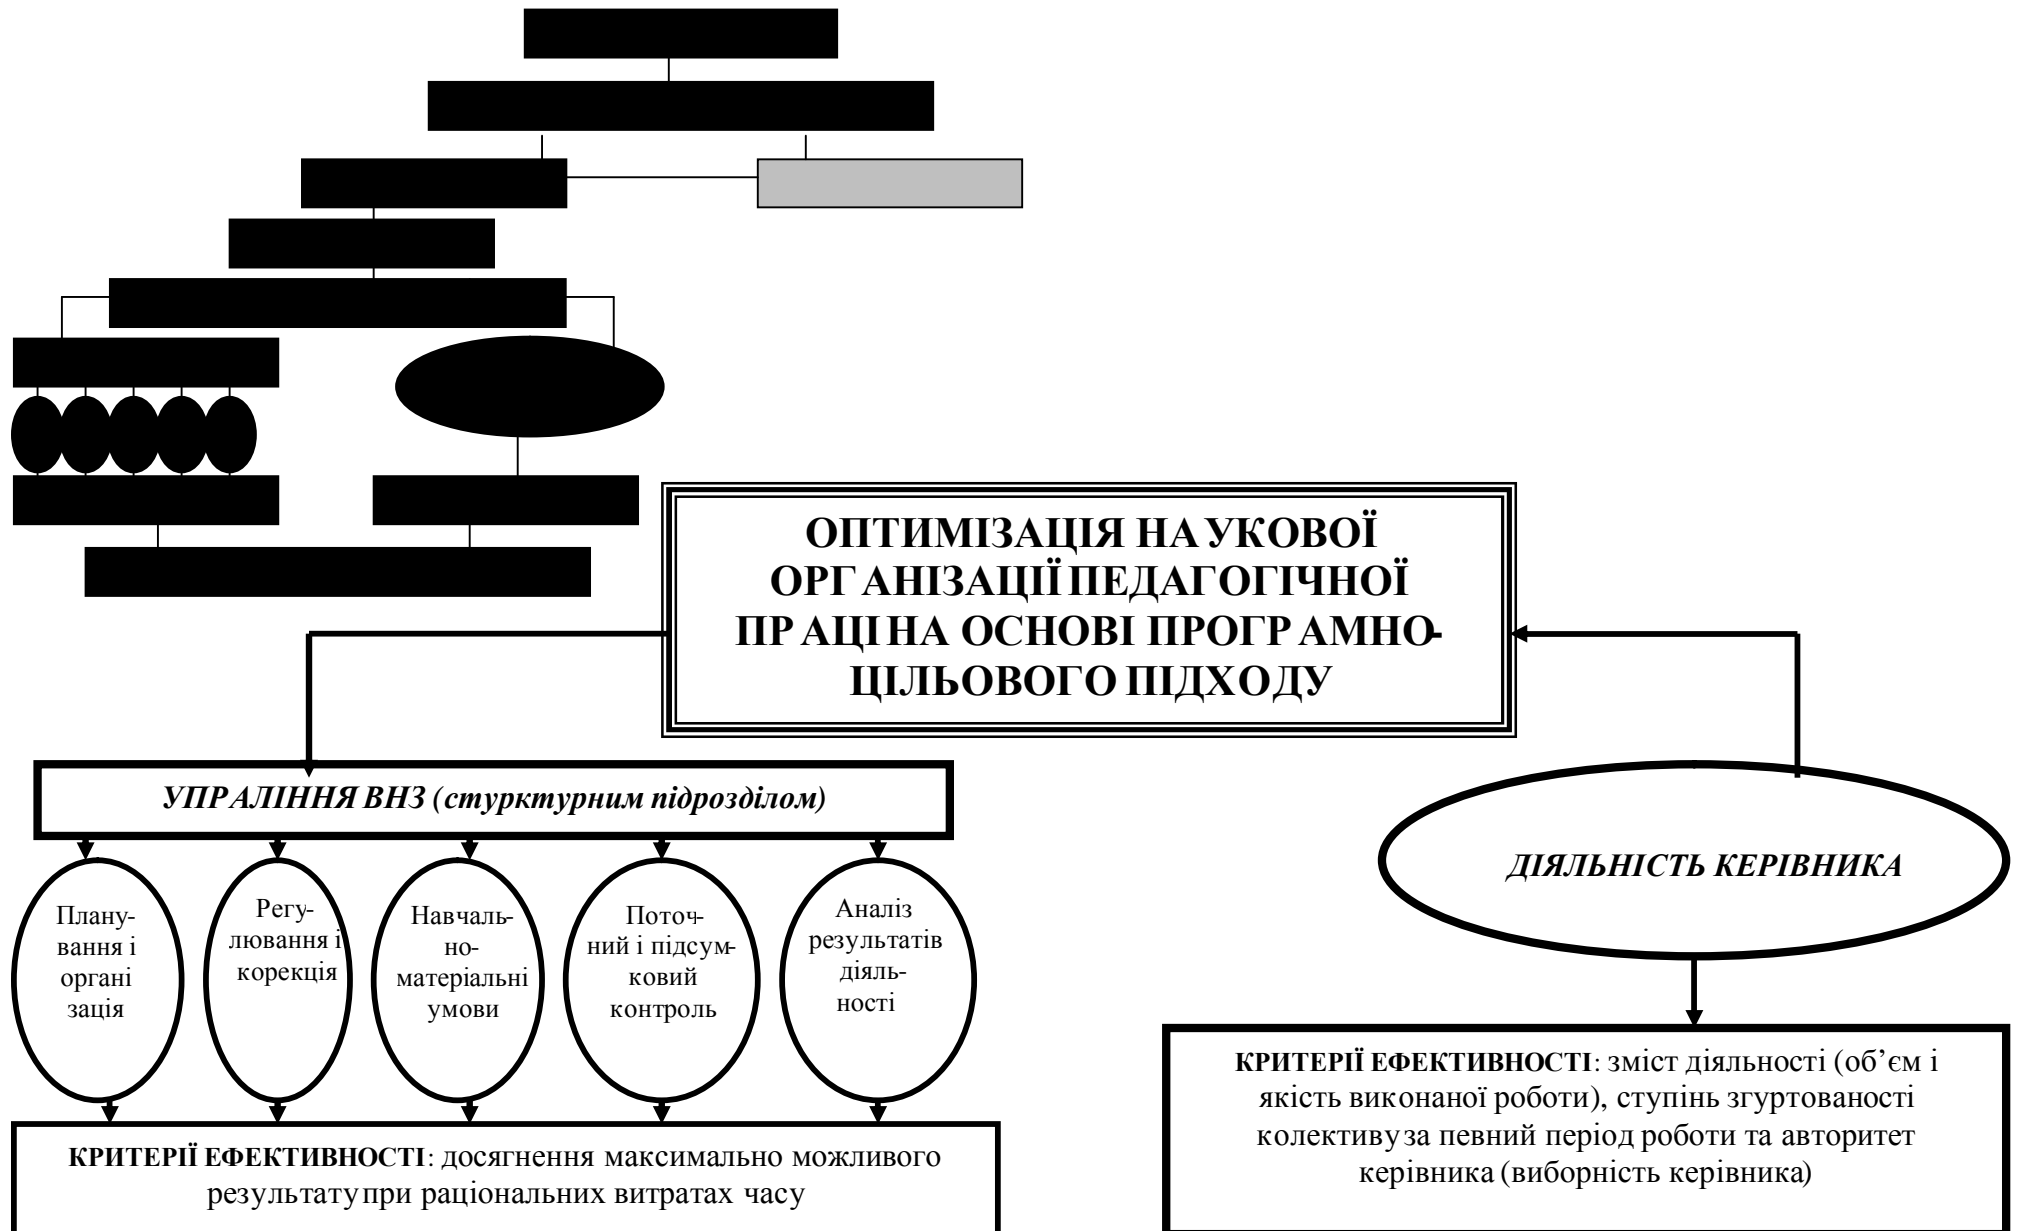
ОПТИМІЗАЦІЯ НАУКОВОЇ ОРГАНІЗАЦІЇ ПЕДАГОГІЧНОЇ ПРАЦІ НА ОСНОВІ ПРОГРАМНО-ЦІЛЬОВОГО ПІДХОДУ

УПРАЛІННЯ ВНЗ (стурктурним підрозділом)

Планування і органі зація

Регулювання і корекція

Навчально-матеріальні умови

Поточний і підсумковий контроль

Аналіз результатів діяльності

КРИТЕРІЇ ЕФЕКТИВНОСТІ: досягнення максимально можливого результату при раціональних витратах часу

ДІЯЛЬНІСТЬ КЕРІВНИКА

КРИТЕРІЇ ЕФЕКТИВНОСТІ: зміст діяльності (об'єм і якість виконаної роботи), ступінь згуртованості колективу за певний період роботи та авторитет керівника (виборність керівника)